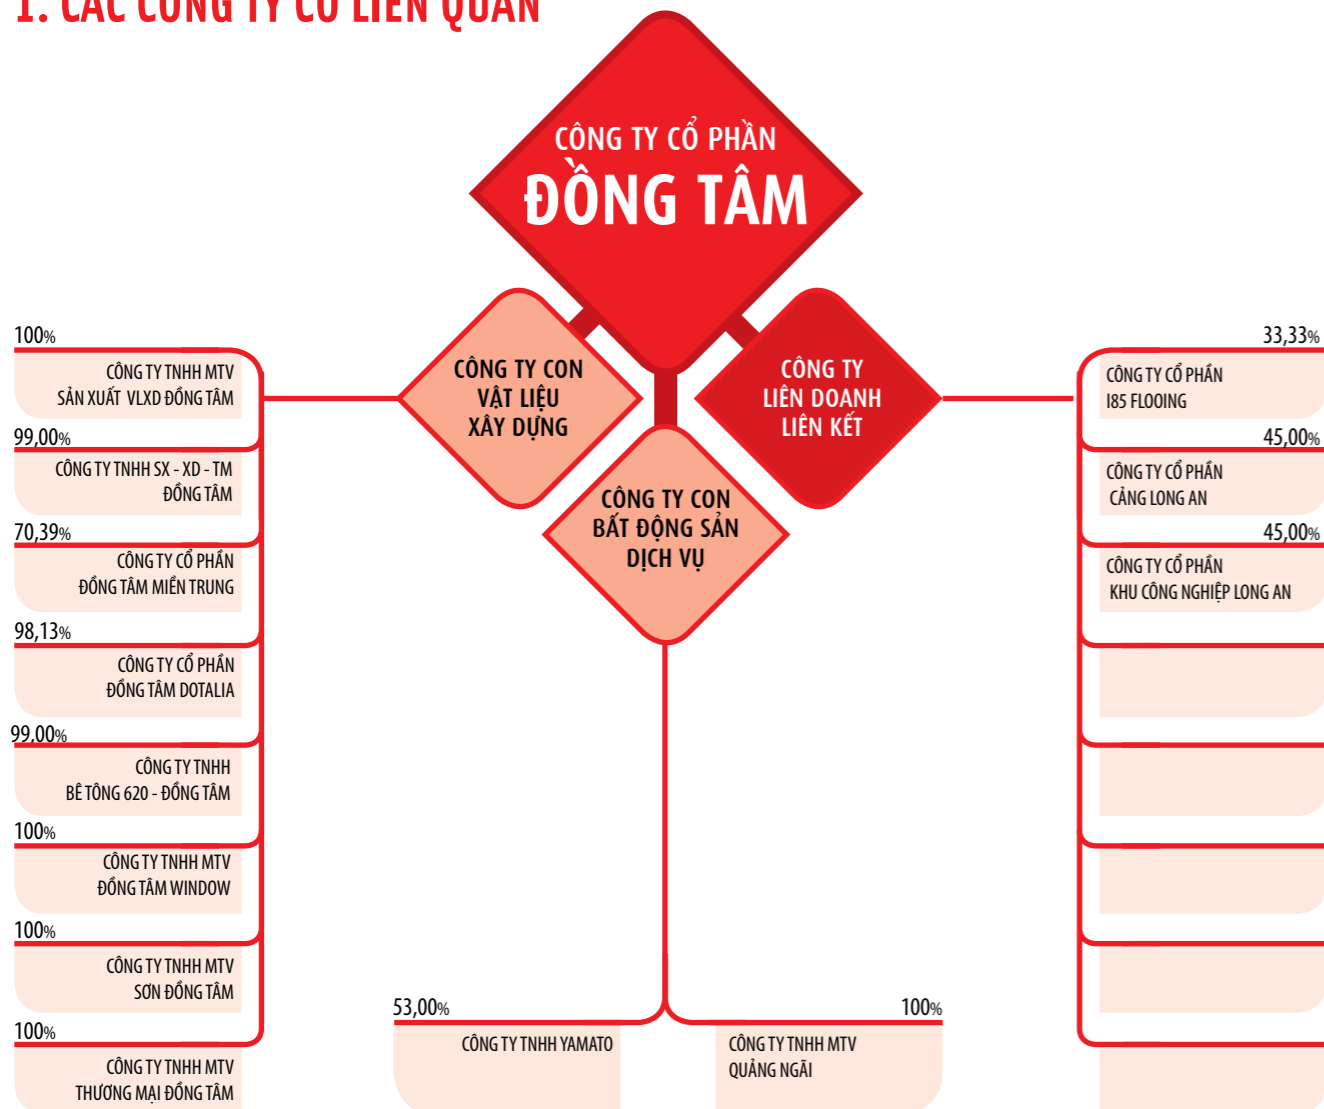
1. CÁC CÔNG TY CÓ LIÊN QUAN

CÔNG TY CỔ PHẦN
ĐỒNG TÂM

CÔNG TY CON
VẬT LIỆU
XÂY DỰNG

CÔNG TY
LIÊN DOANH
LIÊN KẾT

CÔNG TY CON
BẤT ĐỘNG SẢN
DỊCH VỤ

100%
CÔNG TY TNHH MTV
SẢN XUẤT VLXD ĐỒNG TÂM

99,00%
CÔNG TY TNHH SX - XD - TM
ĐỒNG TÂM

70,39%
CÔNG TY CỔ PHẦN
ĐỒNG TÂM MIỀN TRUNG

98,13%
CÔNG TY CỔ PHẦN
ĐỒNG TÂM DOTALIA

99,00%
CÔNG TY TNHH
BÊ TÔNG 620 - ĐỒNG TÂM

100%
CÔNG TY TNHH MTV
ĐỒNG TÂM WINDOW

100%
CÔNG TY TNHH MTV
SƠN ĐỒNG TÂM

100%
CÔNG TY TNHH MTV
THƯƠNG MẠI ĐỒNG TÂM

53,00%
CÔNG TY TNHH YAMATO

100%
CÔNG TY TNHH MTV
QUẢNG NGÃI

33,33%
CÔNG TY CỔ PHẦN
I85 FLOOING

45,00%
CÔNG TY CỔ PHẦN
CẢNG LONG AN

45,00%
CÔNG TY CỔ PHẦN
KHU CÔNG NGHIỆP LONG AN